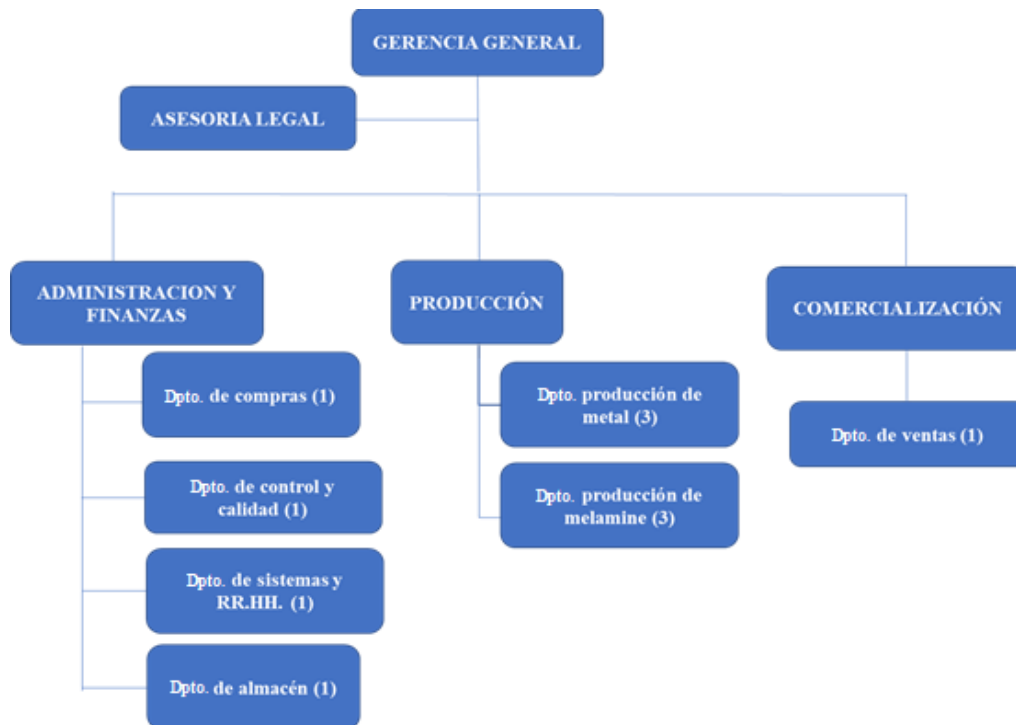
GERENCIA GENERAL

ASESORIA LEGAL

ADMINISTRACION Y FINANZAS

Dpto. de compras (1)

Dpto. de control y calidad (1)

Dpto. de sistemas y RR.HH. (1)

Dpto. de almacén (1)

PRODUCCIÓN

Dpto. producción de metal (3)

Dpto. producción de melamine (3)

COMERCIALIZACIÓN

Dpto. de ventas (1)